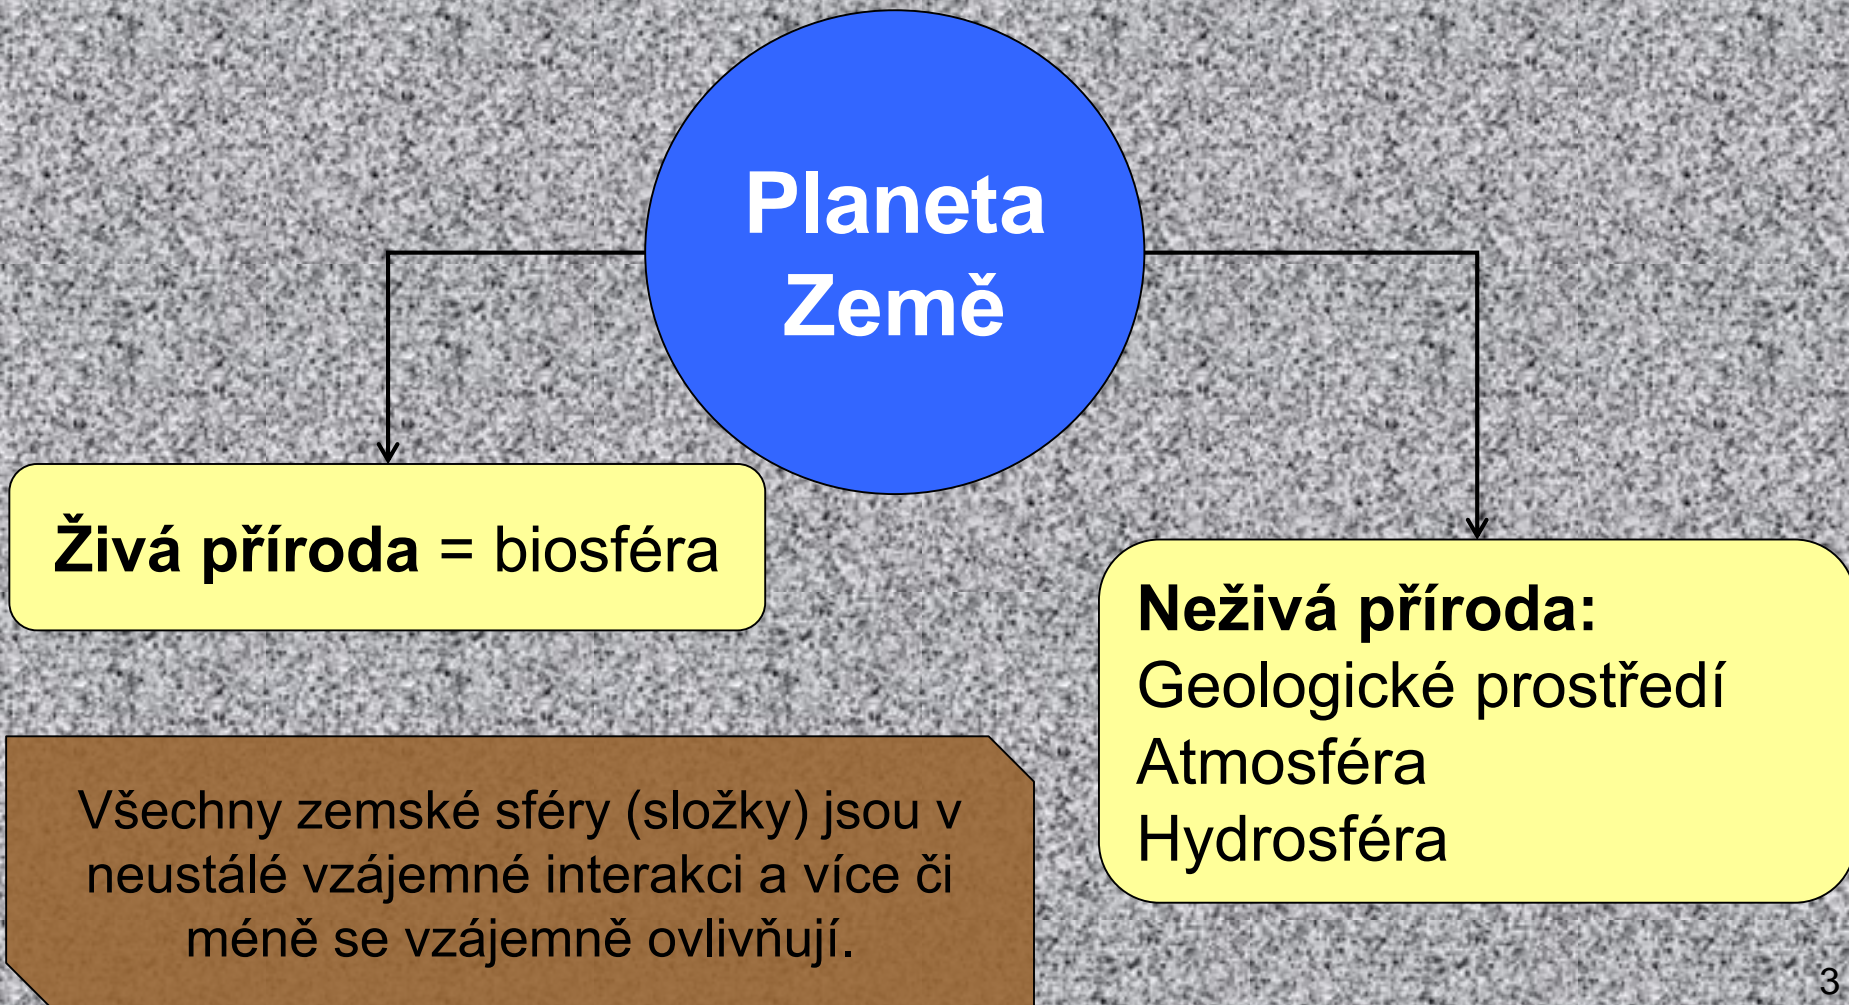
Planeta Země

**Živá příroda** = biosféra

**Neživá příroda:**
Geologické prostředí
Atmosféra
Hydrosféra

Všechny zemské sféry (složky) jsou v neustálé vzájemné interakci a více či méně se vzájemně ovlivňují.

3